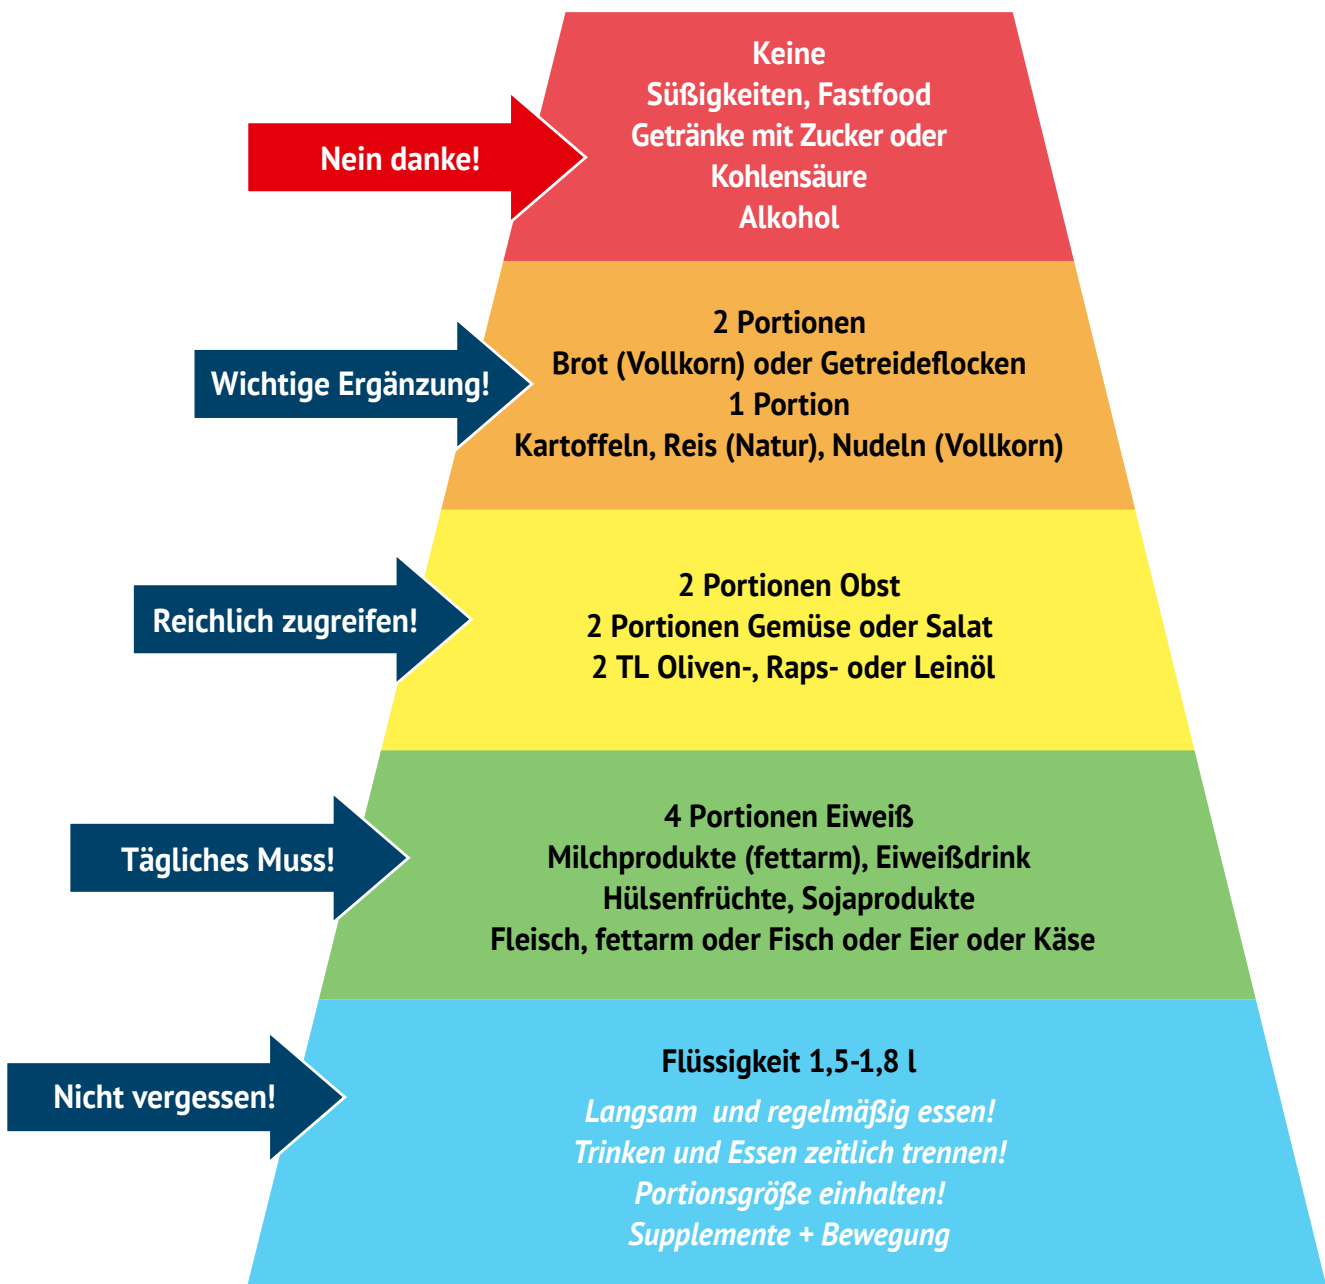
Nein danke!

Keine
Süßigkeiten, Fastfood
Getränke mit Zucker oder Kohlensäure
Alkohol

Wichtige Ergänzung!

2 Portionen
Brot (Vollkorn) oder Getreideflocken
1 Portion
Kartoffeln, Reis (Natur), Nudeln (Vollkorn)

Reichlich zugreifen!

2 Portionen Obst
2 Portionen Gemüse oder Salat
2 TL Oliven-, Raps- oder Leinöl

Tägliches Muss!

4 Portionen Eiweiß
Milchprodukte (fettarm), Eiweißdrink
Hülsenfrüchte, Sojaprodukte
Fleisch, fettarm oder Fisch oder Eier oder Käse

Nicht vergessen!

Flüssigkeit 1,5-1,8 l
Langsam und regelmäßig essen!
Trinken und Essen zeitlich trennen!
Portionsgröße einhalten!
Supplemente + Bewegung